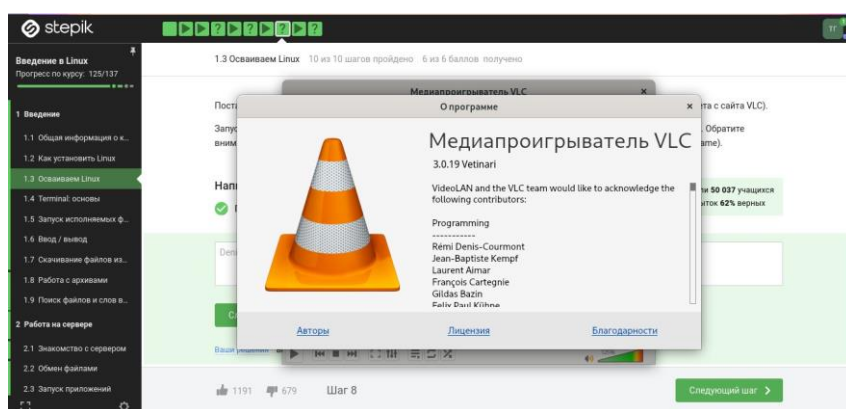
stepik

Введение в Linux
Прогресс по курсу: 125/137

1 Введение
1.1 Общая информация о к...
1.2 Как установить Linux
1.3 Осваиваем Linux
1.4 Terminal: основы
1.5 Запуск исполняемых ф...
1.6 Ввод / вывод
1.7 Скачивание файлов из...
1.8 Работа с архивами
1.9 Поиск файлов и слов в...
2 Работа на сервере
2.1 Знакомство с сервером
2.2 Обмен файлами
2.3 Запуск приложений

1.3 Осваиваем Linux 10 из 10 шагов пройдено 6 из 6 баллов получено

Пост
та с сайта VLC).
Запу
Обратите
вним
ame).
Нап
50 037 учащихся
ток 62% верных

Медиапроигрыватель VLC

О программе

Медиапроигрыватель VLC
3.0.19 Vetinari

VideoLAN and the VLC team would like to acknowledge the following contributors:

Programming
-----------
Rémi Denis-Courmont
Jean-Baptiste Kempf
Laurent Aimar
François Cartegnie
Gildas Bazin
Felix Paul Kühne

Авторы
Лицензия
Благодарности

Ваши решения

1191 679 Шаг 8
Следующий шаг